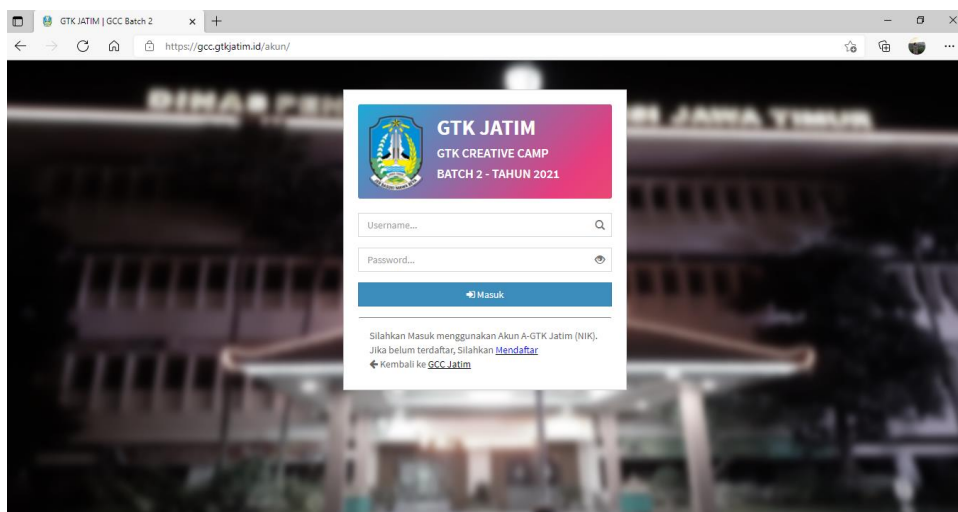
GTK JATIM | GCC Batch 2

https://gcc.gtkjatim.id/akun/

GTK JATIM
GTK CREATIVE CAMP
BATCH 2 - TAHUN 2021

Username...

Password...

Masuk

Silahkan Masuk menggunakan Akun A-GTK Jatim (NIK). Jika belum terdaftar, Silahkan Mendaftar
← Kembali ke GCC Jatim